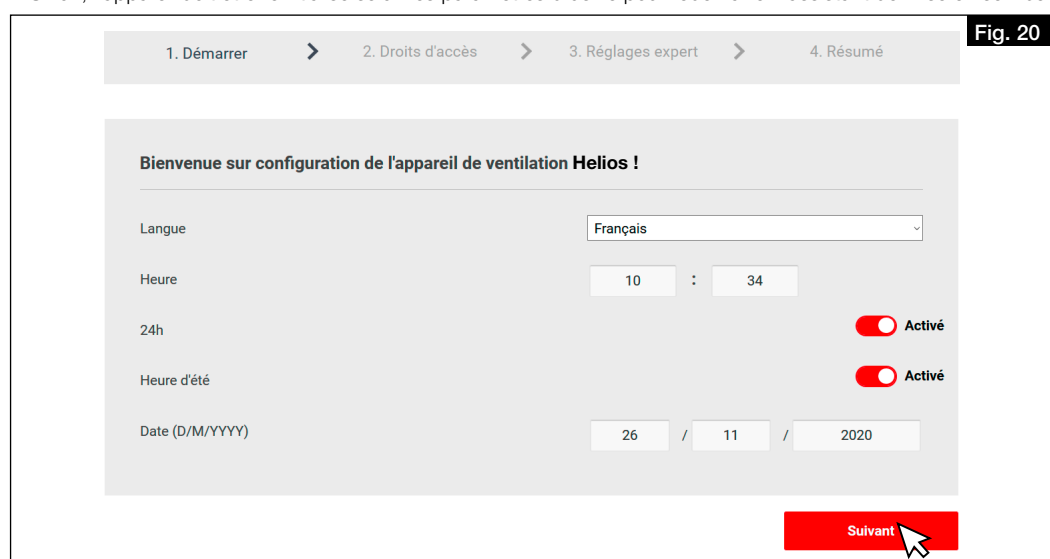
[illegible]

Fig. 20

1. Démarrer 2. Droits d'accès 3. Réglages expert 4. Résumé

Bienvenue sur configuration de l'appareil de ventilation Helios !

| | |
|---|---|
| Langue | Français |
| Heure | 10 : 34 |
| 24h | Activé |
| Heure d'été | Activé |
| Date (D/M/YYYY) | 26 / 11 / 2020 |

Suivant